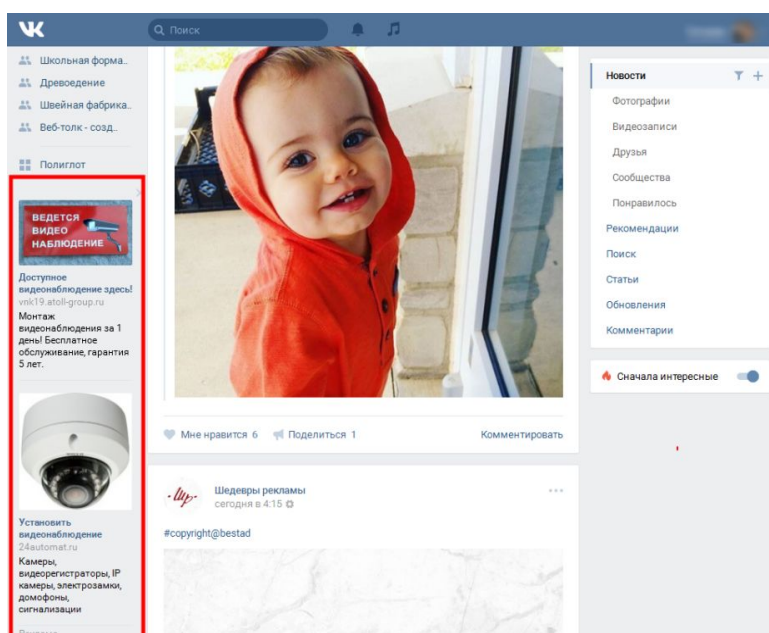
Поиск

Школьная форма..
Древоедение
Швейная фабрика..
Веб-толк - созд..

Полиглот

ВЕДЕТСЯ ВИДЕО НАБЛЮДЕНИЕ

Доступное видеонаблюдение здесь!
vnk19.atoll-group.ru
Монтаж видеонаблюдения за 1 день! Бесплатное обслуживание, гарантия 5 лет.

Установить видеонаблюдение
24automat.ru
Камеры, видеорегистраторы, IP камеры, электрозамки, домофоны, сигнализации

Мне нравится 6 Поделиться 1 Комментировать

Шедевры рекламы
сегодня в 4:15

#copyright@bestad

Новости
Фотографии
Видеозаписи
Друзья
Сообщества
Понравилось
Рекомендации
Поиск
Статьи
Обновления
Комментарии

Сначала интересные